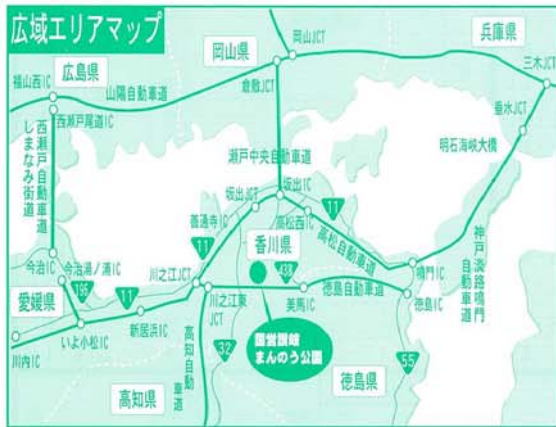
広域エリアマップ

岡山県
兵庫県
広島県
岡山JCT
三木JCT
福山西IC
山陽自動車道
倉敷JCT
垂水JCT
西瀬戸尾道IC
西瀬戸自動車道 しまなみ街道
明石海峡大橋
瀬戸中央自動車道
坂出JCT
坂出IC
善通寺IC
高松西IC
11
11
香川県
高松自動車道
神戸淡路鳴門自動車道
今治IC
今治湯ノ浦IC
川之江IC
438
鳴門IC
196
11
川之江東JCT
徳島自動車道
愛媛県
いよ小松IC
新居浜IC
高知自動車道
美馬IC
徳島IC
川内IC
32
国営讃岐まんのう公園
55
高知県
徳島県